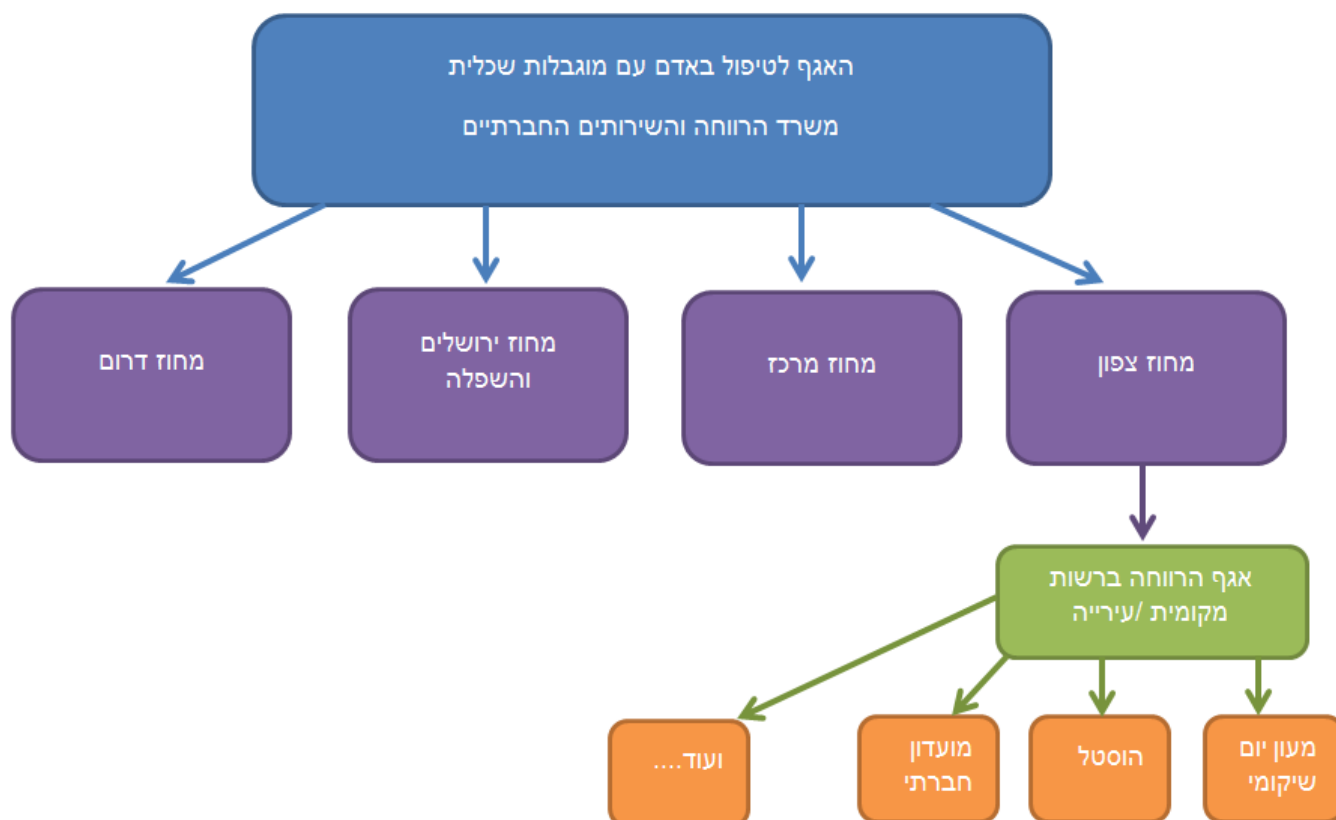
האגף לטיפול באדם עם מוגבלות שכלית

משרד הרווחה והשירותים החברתיים

מחוז צפון

מחוז מרכז

מחוז ירושלים והשפלה

מחוז דרום

אגף הרווחה ברשות מקומית /עירייה

מעון יום שיקומי

הוסטל

מועדון חברתי

ועוד....